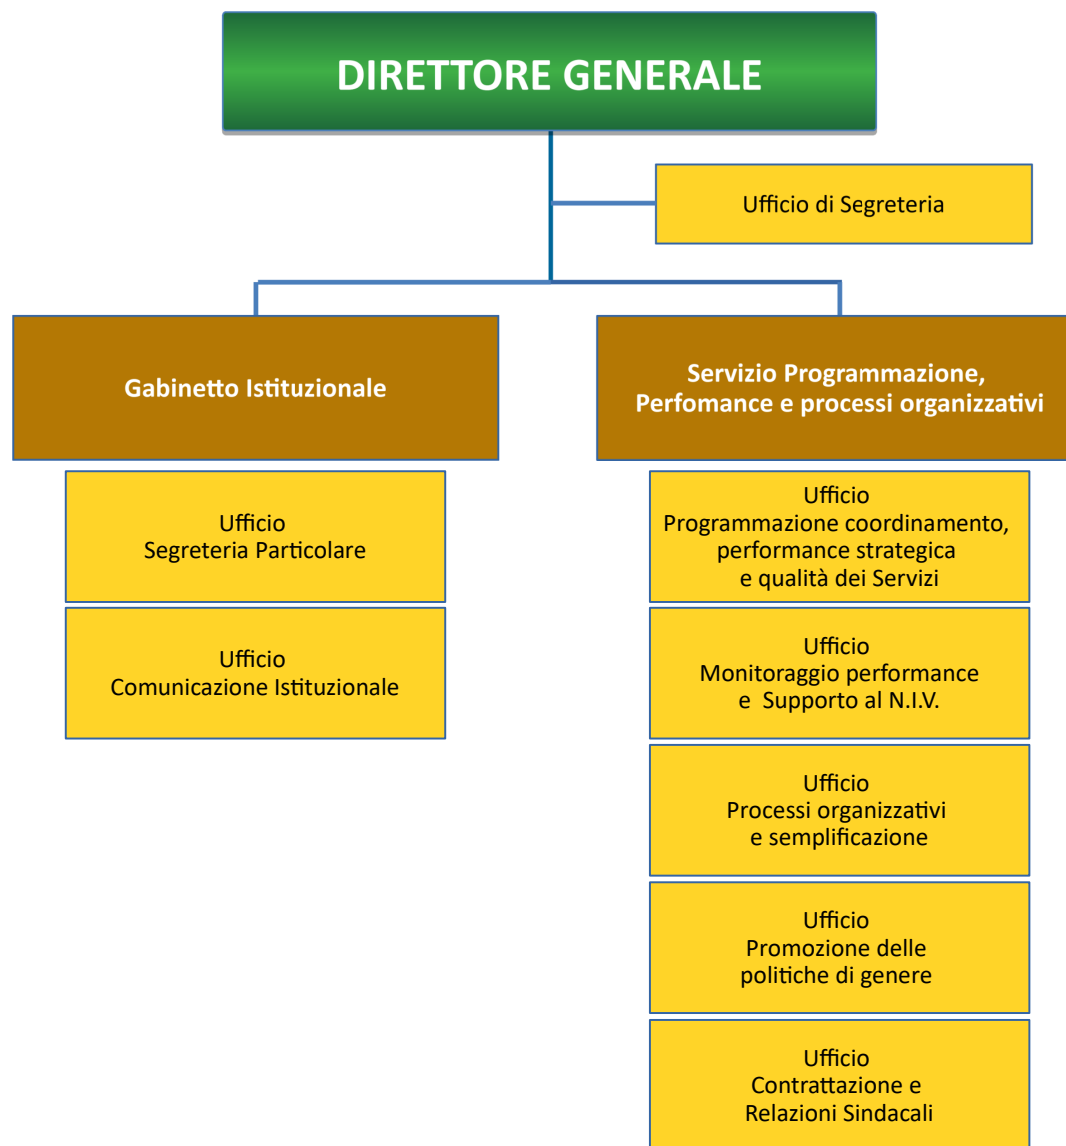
DIRETTORE GENERALE

Ufficio di Segreteria

Gabinetto Istituzionale

Servizio Programmazione, Perfomance e processi organizzativi

Ufficio
Segreteria Particolare

Ufficio
Comunicazione Istituzionale

Ufficio
Programmazione coordinamento, performance strategica e qualità dei Servizi

Ufficio
Monitoraggio performance e Supporto al N.I.V.

Ufficio
Processi organizzativi e semplificazione

Ufficio
Promozione delle politiche di genere

Ufficio
Contrattazione e Relazioni Sindacali